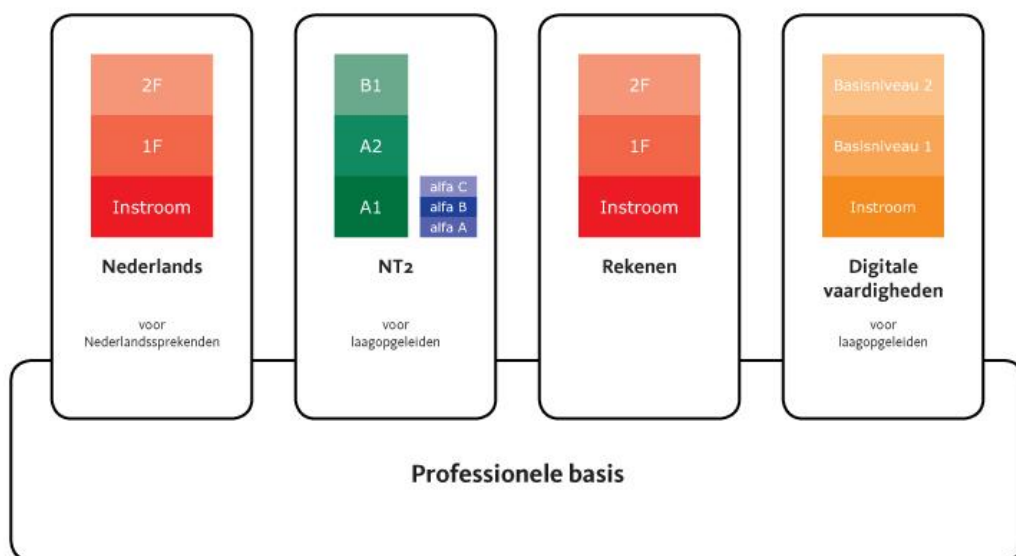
2F
1F
Instroom
Nederlands
voor Nederlandssprekenden

B1
A2
A1
alfa C
alfa B
alfa A
NT2
voor laagopgeleiden

2F
1F
Instroom
Rekenen

Basisniveau 2
Basisniveau 1
Instroom
Digitale vaardigheden
voor laagopgeleiden

Professionele basis